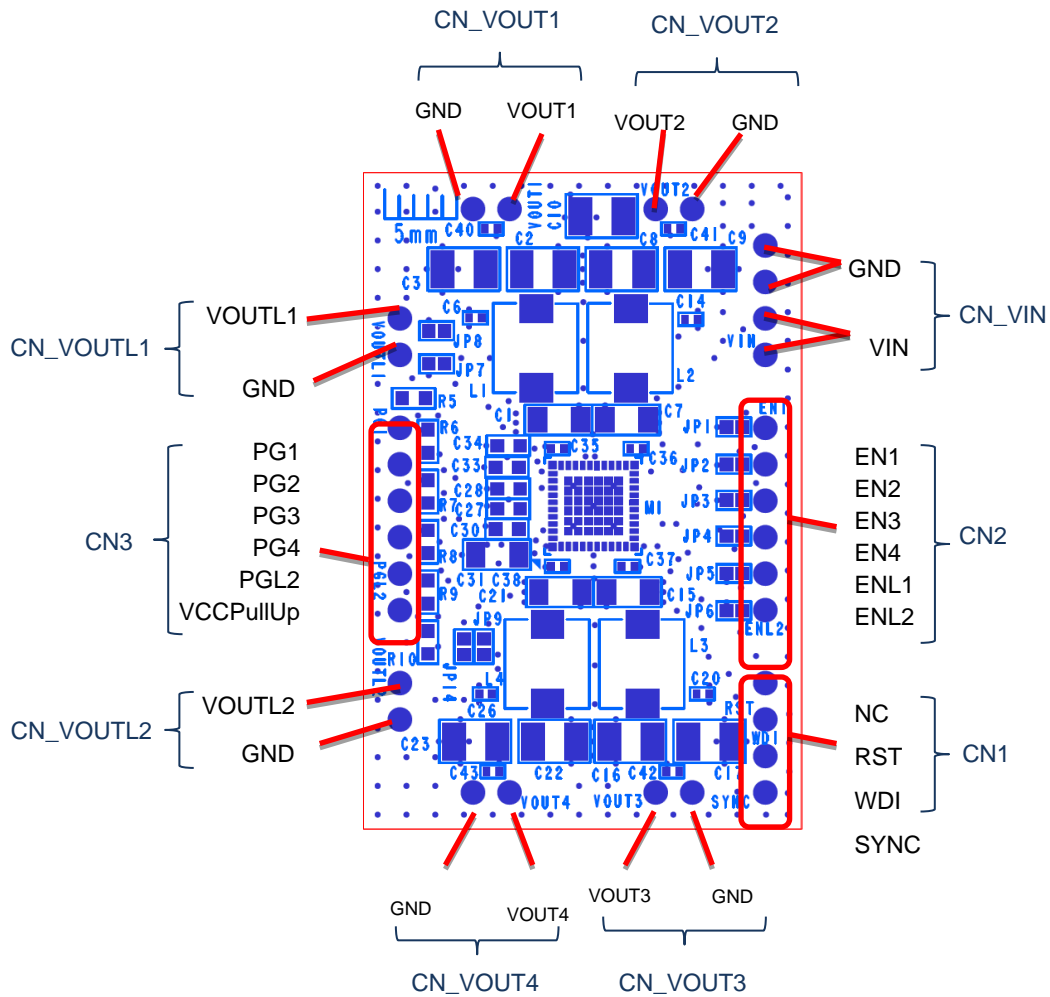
CN_VOUT1

CN_VOUT2

GND VOUT1

VOUT2 GND

GND

CN_VIN

VIN

VOUTL1

CN_VOUTL1

GND

PG1
PG2
PG3
PG4
PGL2
VCCPullUp

CN3

EN1
EN2
EN3
EN4
ENL1
ENL2

CN2

VOUTL2

CN_VOUTL2

GND

NC
RST
WDI
SYNC

CN1

GND VOUT4

CN_VOUT4

VOUT3 GND

CN_VOUT3

5mm C40 VOUT1 C10 VOUT2 C2 C8 C41 C9 C3 C6 C14 VOUTL1 JP8 JP7 L1 L2 VIN R5 C1 C7 EN1 R6 C34 C35 JP1 C33 C36 JP2 C28 JP3 C27 M1 R7 C30 JP4 R8 C37 C31 C38 JP5 PGL2 R9 C21 C15 JP6 ENL2 JP9 L3 R10 VOUTL2 JP14 L4 C20 C26 RST WDI C23 C43 C22 C16 C42 C17 VOUT4 VOUT3 SYNC